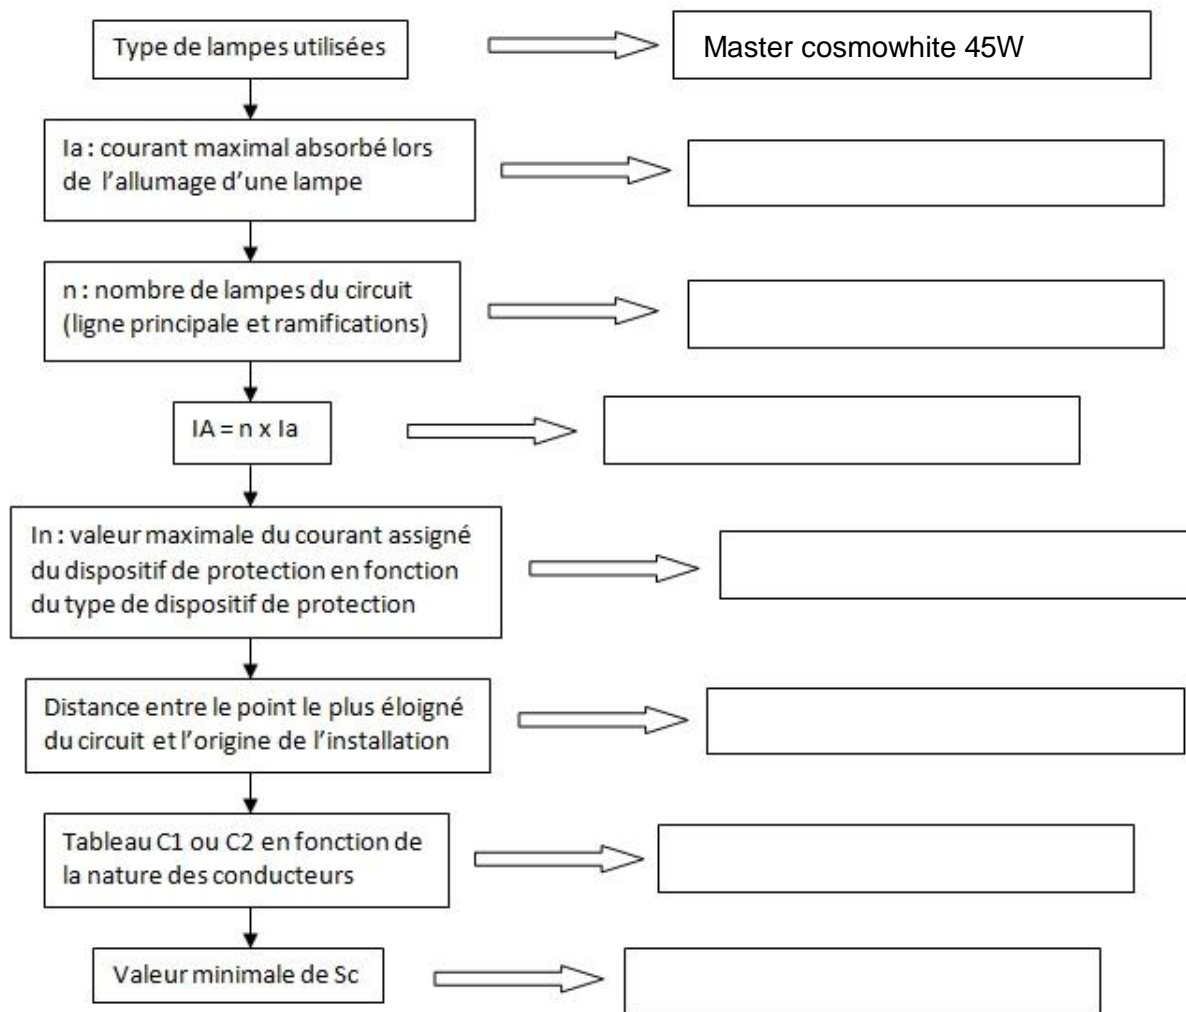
Type de lampes utilisées

Master cosmowhite 45W

Ia : courant maximal absorbé lors de l'allumage d'une lampe

n : nombre de lampes du circuit (ligne principale et ramifications)

IA = n x Ia

In : valeur maximale du courant assigné du dispositif de protection en fonction du type de dispositif de protection

Distance entre le point le plus éloigné du circuit et l'origine de l'installation

Tableau C1 ou C2 en fonction de la nature des conducteurs

Valeur minimale de Sc